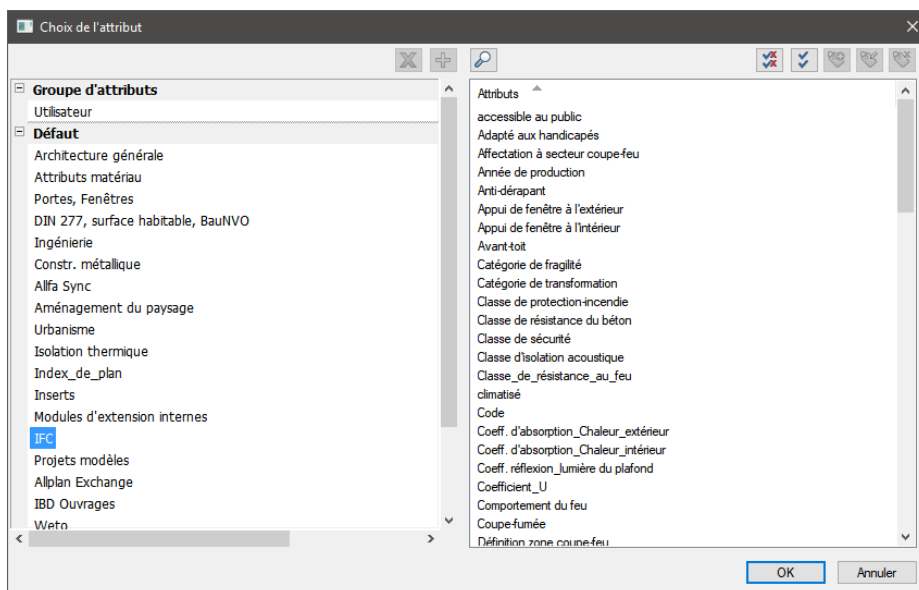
Choix de l'attribut

Groupe d'attributs
Utilisateur
Défaut
Architecture générale
Attributs matériau
Portes, Fenêtres
DIN 277, surface habitable, BauNVO
Ingénierie
Constr. métallique
Allfa Sync
Aménagement du paysage
Urbanisme
Isolation thermique
Index_de_plan
Inserts
Modules d'extension internes
IFC
Projets modèles
Allplan Exchange
IBD Ouvrages
Weto

Attributs
accessible au public
Adapté aux handicapés
Affectation à secteur coupe-feu
Année de production
Anti-dérapant
Appui de fenêtre à l'extérieur
Appui de fenêtre à l'intérieur
Avant-toit
Catégorie de fragilité
Catégorie de transformation
Classe de protection-incendie
Classe de résistance du béton
Classe de sécurité
Classe d'isolation acoustique
Classe_de_résistance_au_feu
climatisé
Code
Coeff. d'absorption_Chaleur_extérieur
Coeff. d'absorption_Chaleur_intérieur
Coeff. réflexion_lumière du plafond
Coefficient_U
Comportement du feu
Coupe-fumée
Définition zone coupe-feu

OK
Annuler